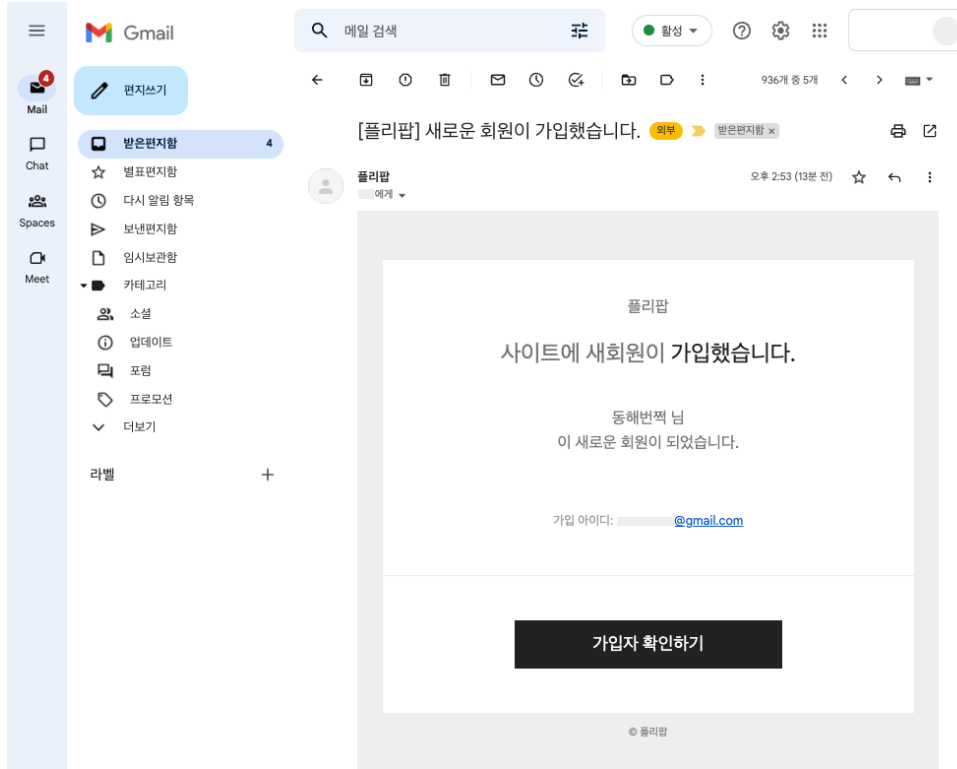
Gmail

메일 검색

활성

4
Mail

Chat

Spaces

Meet

편지쓰기

받은편지함 4
별표편지함
다시 알림 항목
보낸편지함
임시보관함
카테고리
소셜
업데이트
포럼
프로모션
더보기

라벨 +

936개 중 5개

[플리팝] 새로운 회원이 가입했습니다. 외부 받은편지함 ×

플리팝
에게

오후 2:53 (13분 전)

플리팝

사이트에 새회원이 가입했습니다.

동해번쩍 님
이 새로운 회원이 되었습니다.

가입 아이디: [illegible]@gmail.com

가입자 확인하기

© 플리팝